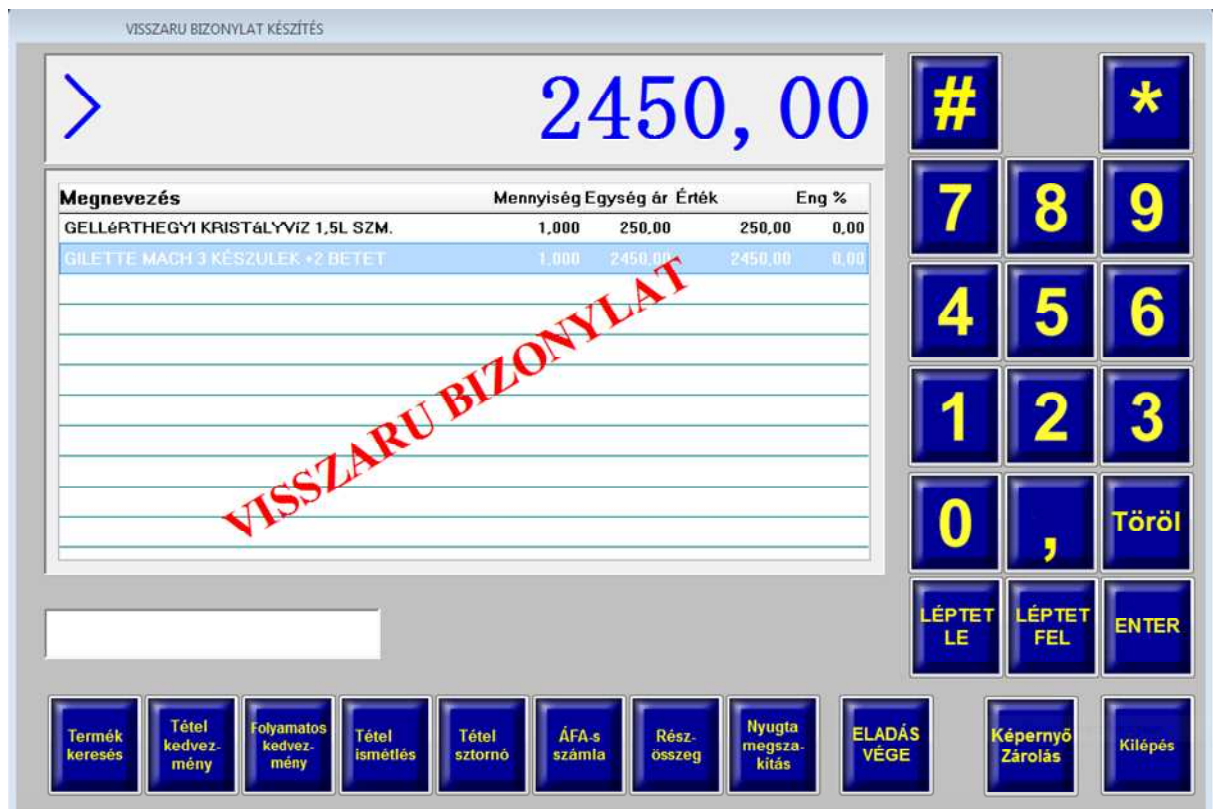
VISSZARU BIZONYLAT KÉSZÍTÉS

>

2450, 00

| Megnevezés | Mennyiség | Egység ár | Érték | Eng % |
|---|---|---|---|---|
| GELLéRTHEGYI KRISTáLYVíZ 1,5L SZM. | 1,000 | 250,00 | 250,00 | 0,00 |
| GILETTE MACH 3 KÉSZULEK +2 BETET | 1,000 | 2450,00 | 2450,00 | 0,00 |

VISSZARU BIZONYLAT

#
*
7
8
9
4
5
6
1
2
3
0
,
Töröl
LÉPTET LE
LÉPTET FEL
ENTER

Termék keresés
Tétel kedvezmény
Folyamatos kedvezmény
Tétel ismétlés
Tétel sztornó
ÁFA-s számla
Részösszeg
Nyugta megszakitás
ELADÁS VÉGE
Képernyő Zárolás
Kilépés